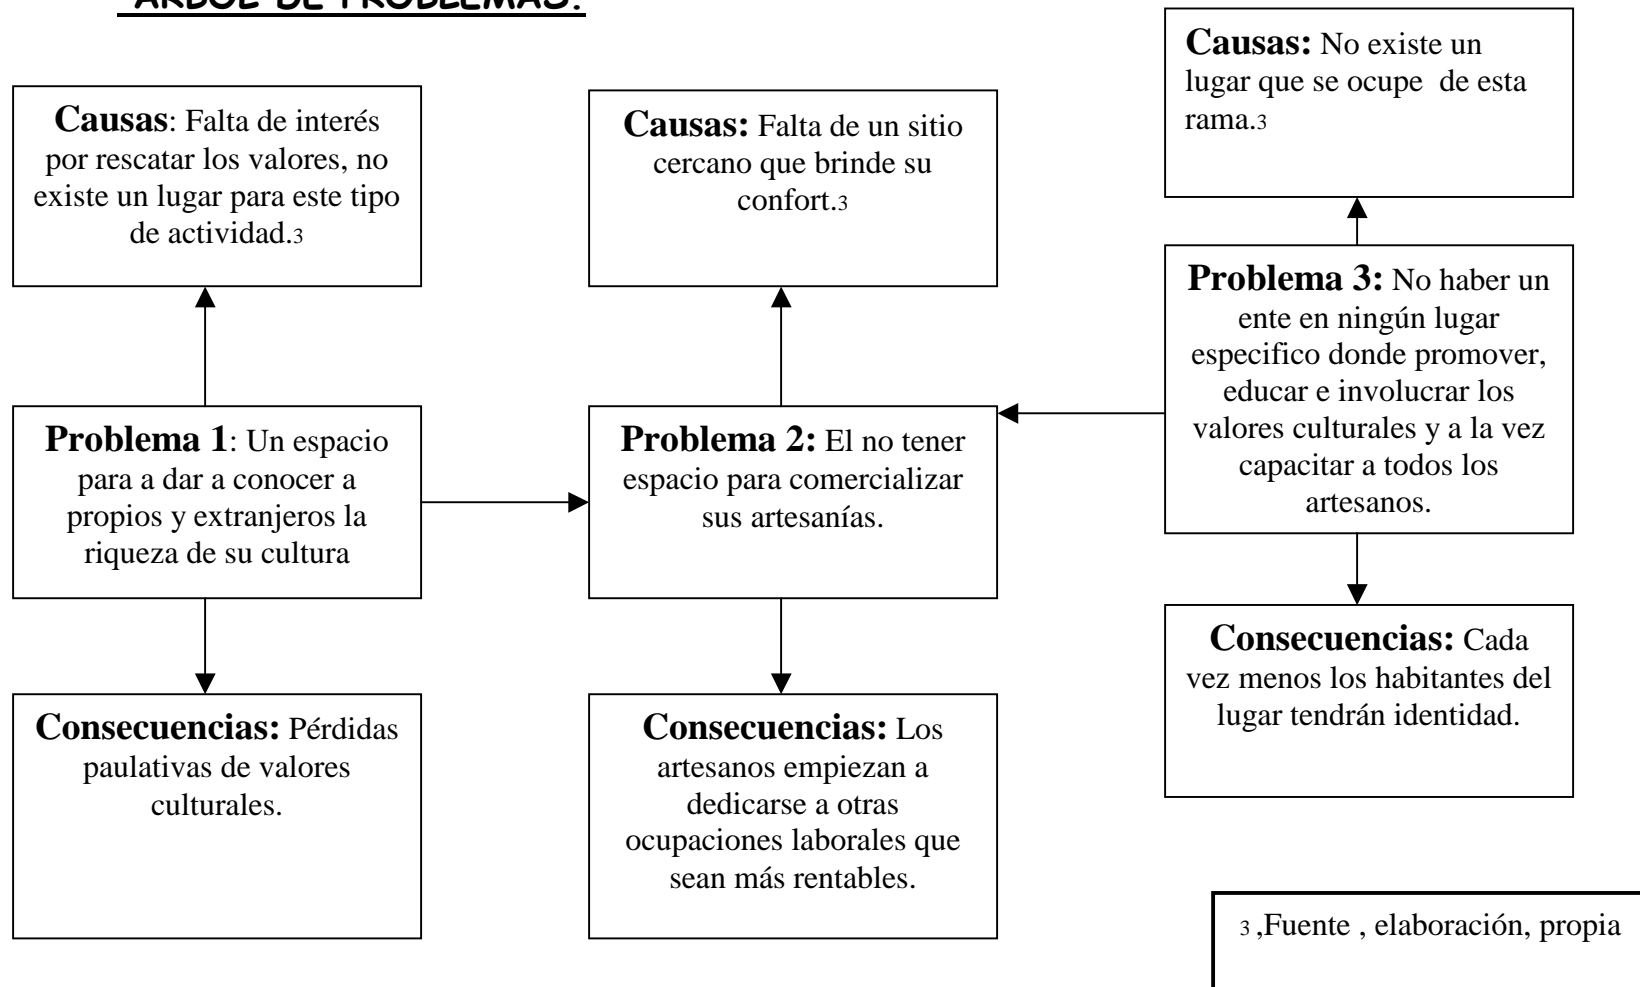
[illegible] DE PROBLEMAS:

**Causas**: Falta de interés por rescatar los valores, no existe un lugar para este tipo de actividad.3

**Problema 1**: Un espacio para a dar a conocer a propios y extranjeros la riqueza de su cultura

**Consecuencias:** Pérdidas paulativas de valores culturales.

**Causas:** Falta de un sitio cercano que brinde su confort.3

**Problema 2:** El no tener espacio para comercializar sus artesanías.

**Consecuencias:** Los artesanos empiezan a dedicarse a otras ocupaciones laborales que sean más rentables.

**Causas:** No existe un lugar que se ocupe de esta rama.3

**Problema 3:** No haber un ente en ningún lugar especifico donde promover, educar e involucrar los valores culturales y a la vez capacitar a todos los artesanos.

**Consecuencias:** Cada vez menos los habitantes del lugar tendrán identidad.

3 ,Fuente , elaboración, propia